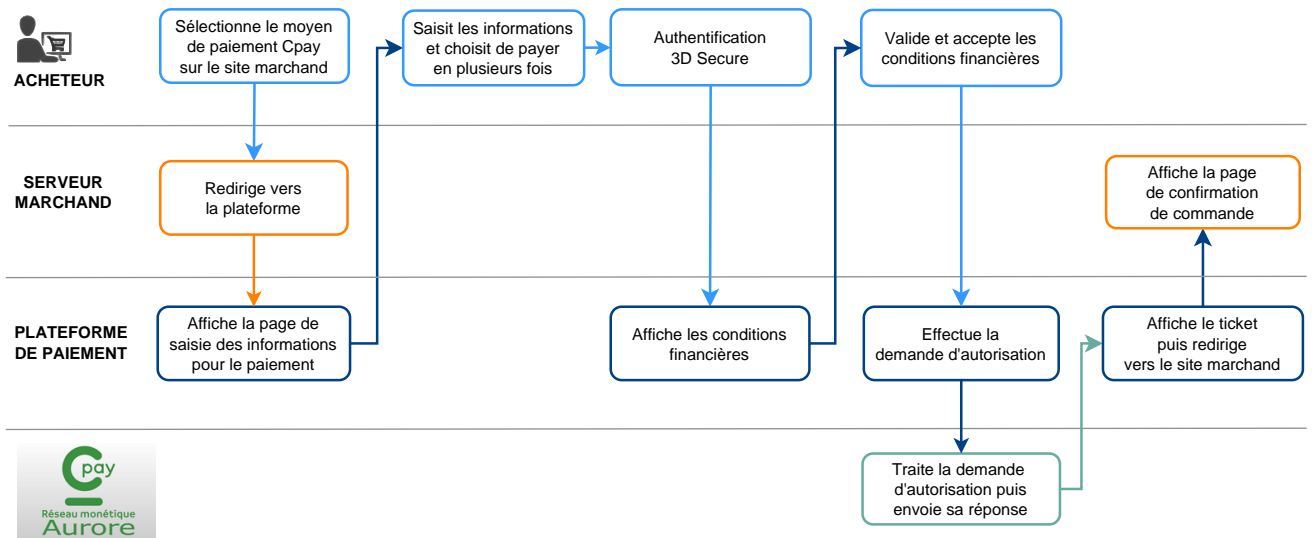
ACHETEUR

Sélectionne le moyen de paiement Cpay sur le site marchand

Saisit les informations et choisit de payer en plusieurs fois

Authentification 3D Secure

Valide et accepte les conditions financières

SERVEUR MARCHAND

Redirige vers la plateforme

Affiche la page de confirmation de commande

PLATEFORME DE PAIEMENT

Affiche la page de saisie des informations pour le paiement

Affiche les conditions financières

Effectue la demande d'autorisation

Affiche le ticket puis redirige vers le site marchand

Cpay
Réseau monétique
Aurore

Traite la demande d'autorisation puis envoie sa réponse